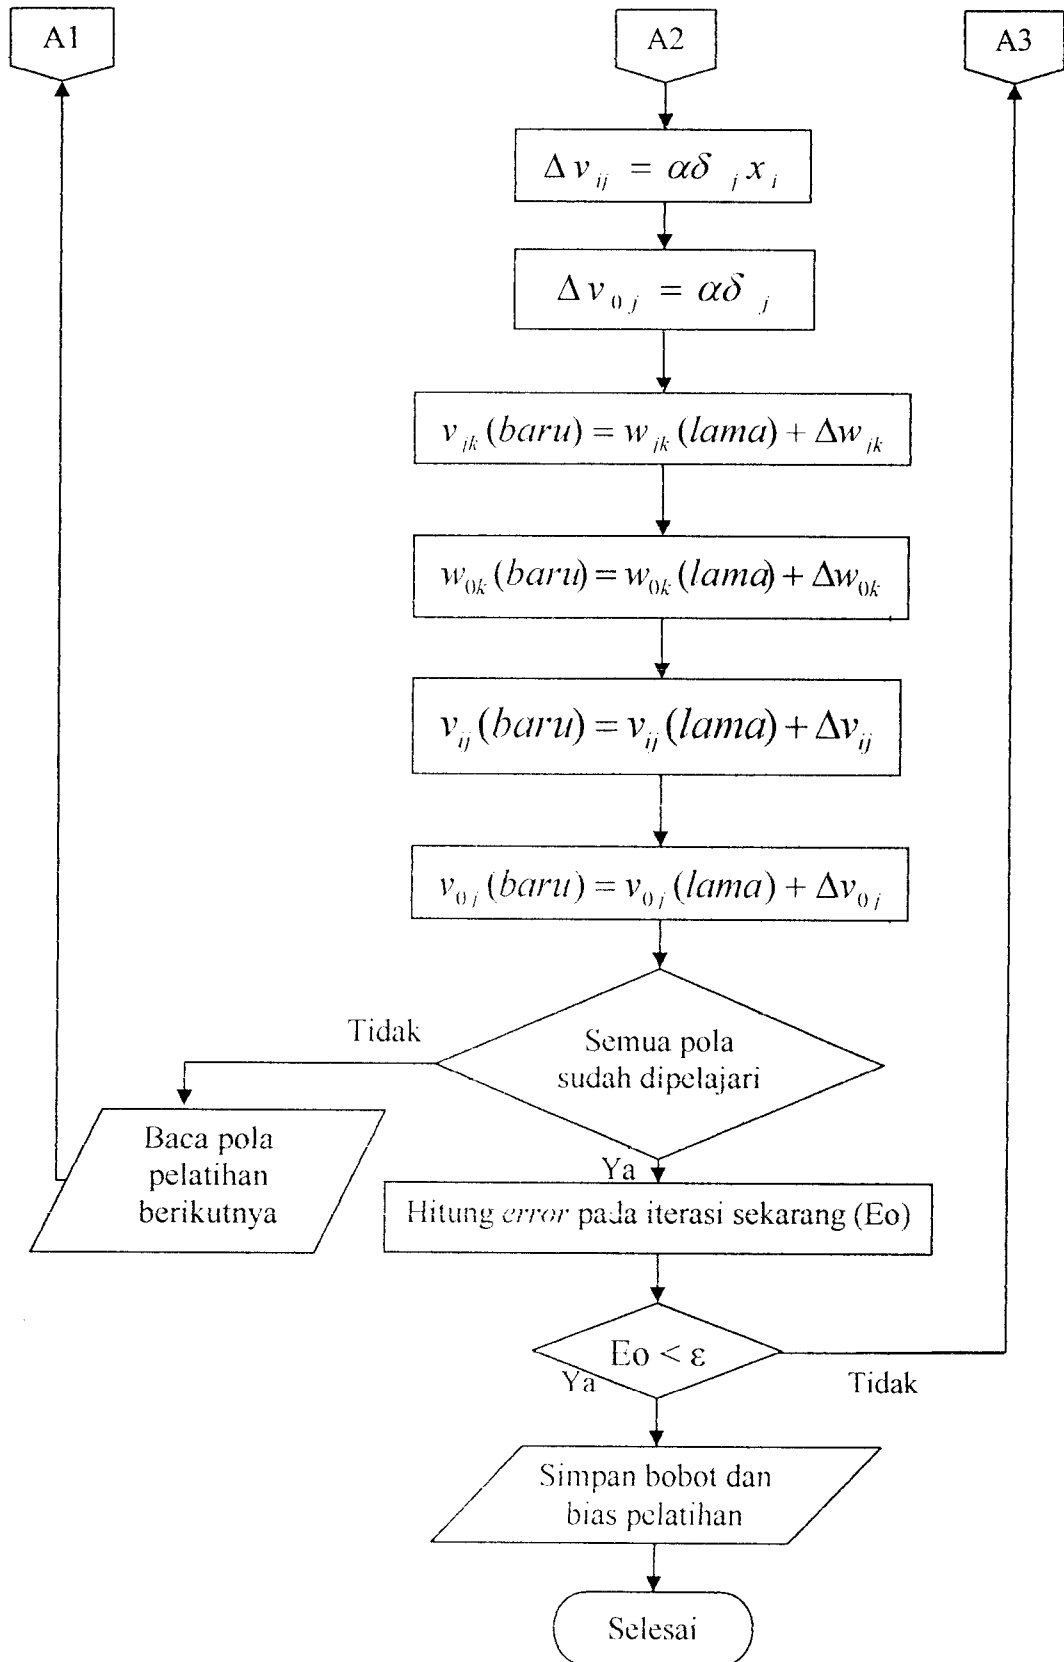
A1

A2

A3

$\Delta v_{ij} = \alpha\delta_j x_i$

$\Delta v_{0j} = \alpha\delta_j$

$v_{jk}(baru) = w_{jk}(lama) + \Delta w_{jk}$

$w_{0k}(baru) = w_{0k}(lama) + \Delta w_{0k}$

$v_{ij}(baru) = v_{ij}(lama) + \Delta v_{ij}$

$v_{0j}(baru) = v_{0j}(lama) + \Delta v_{0j}$

Tidak

Semua pola sudah dipelajari

Baca pola pelatihan berikutnya

Ya

Hitung *error* pada iterasi sekarang (Eo)

Eo < ε

Ya

Tidak

Simpan bobot dan bias pelatihan

Selesai